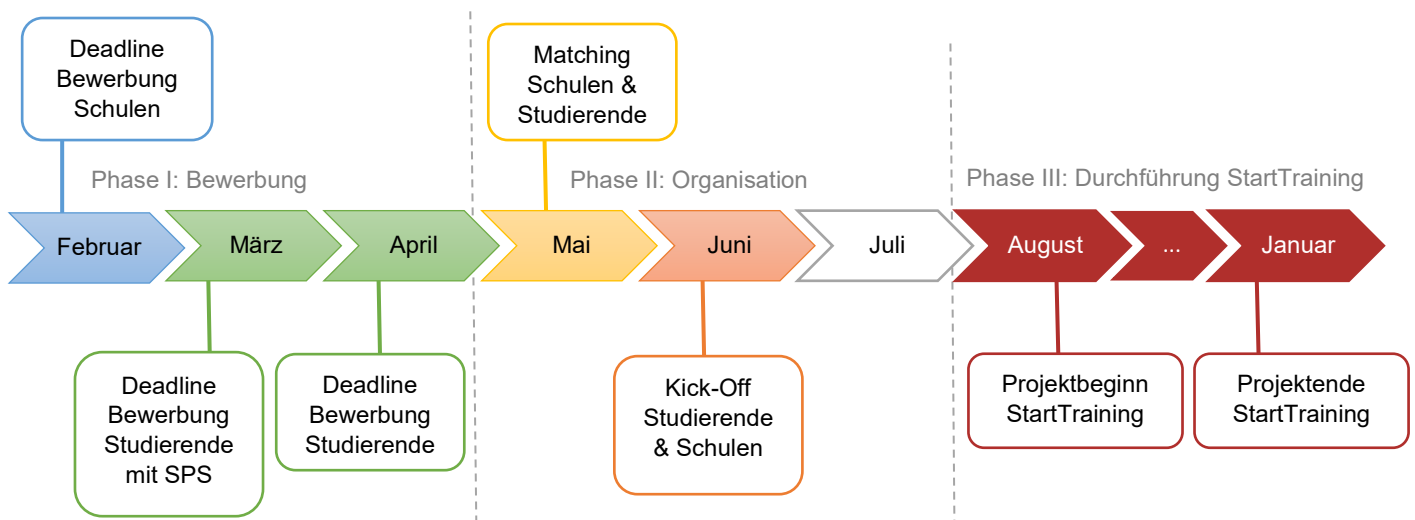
Deadline Bewerbung Schulen

Matching Schulen & Studierende

Phase I: Bewerbung

Phase II: Organisation

Phase III: Durchführung StartTraining

Februar

März

April

Mai

Juni

Juli

August

...

Januar

Deadline Bewerbung Studierende mit SPS

Deadline Bewerbung Studierende

Kick-Off Studierende & Schulen

Projektbeginn StartTraining

Projektende StartTraining